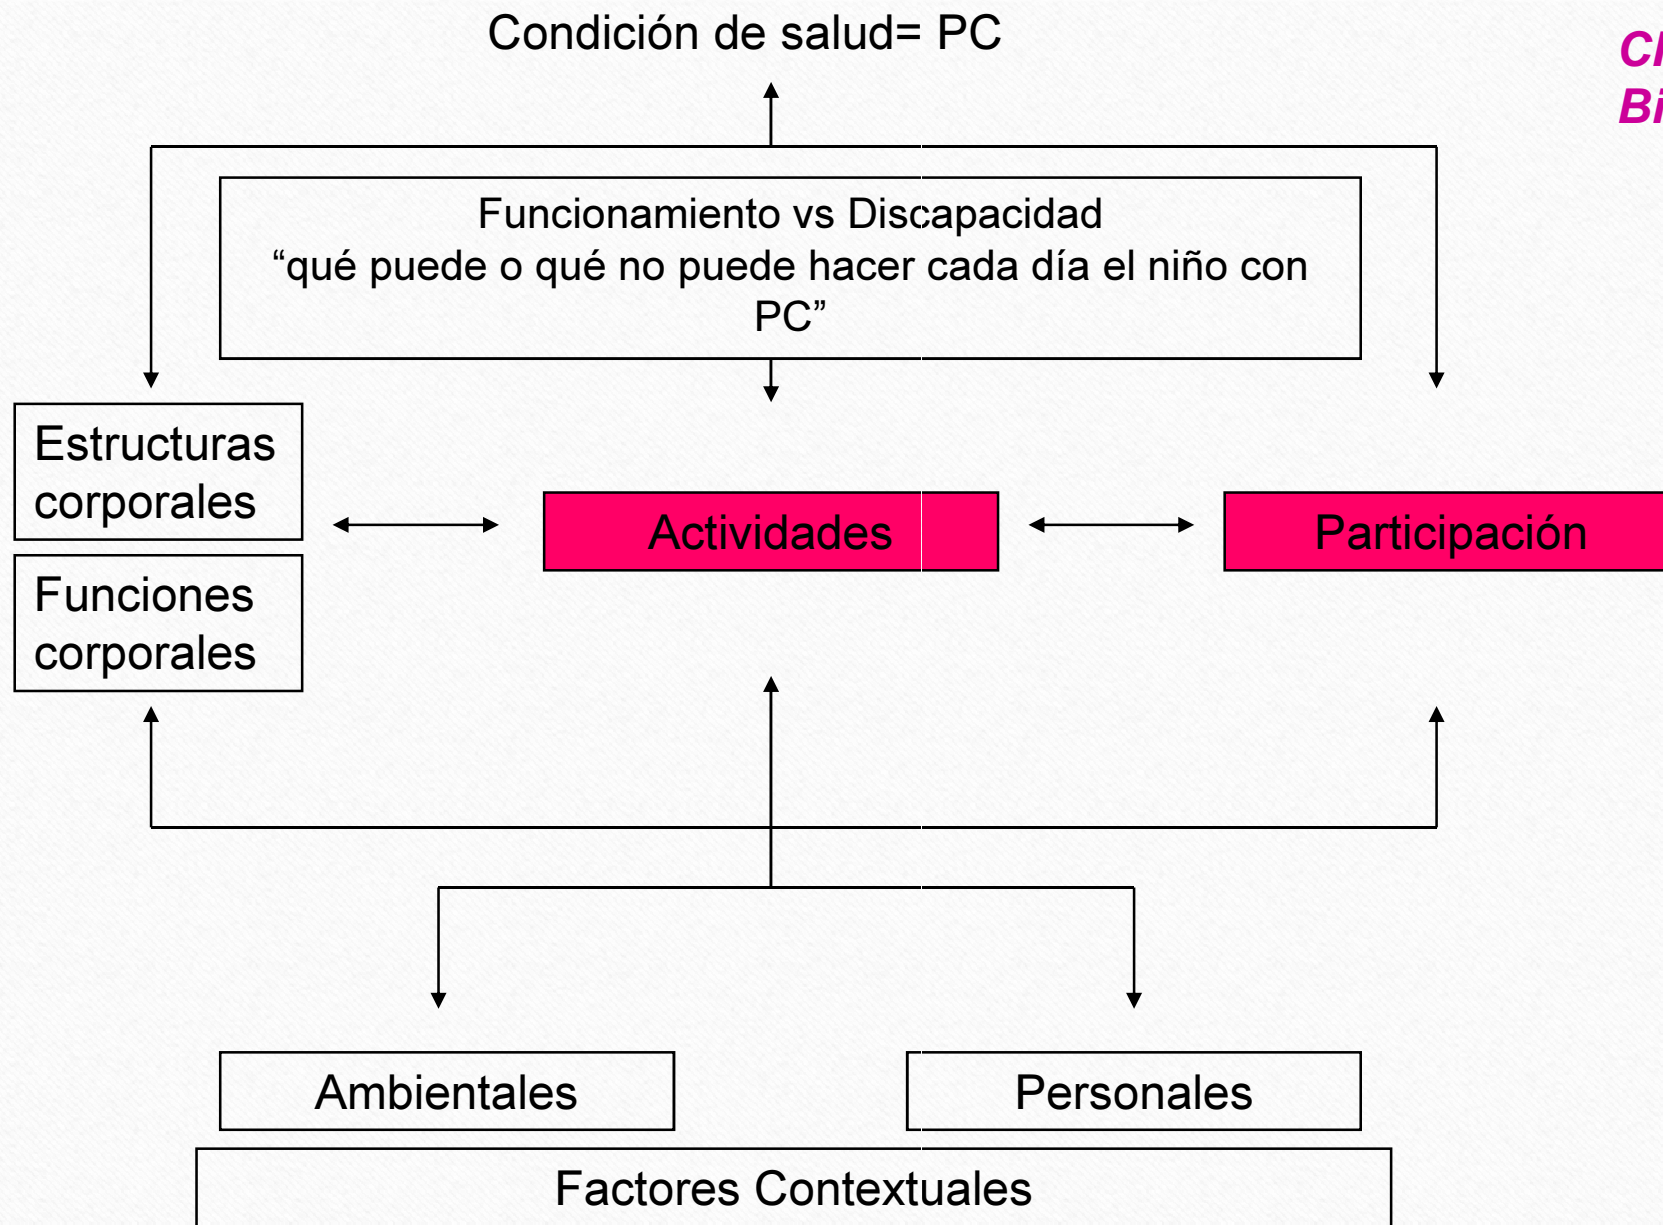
Condición de salud= PC

Cl
Bi

Funcionamiento vs Discapacidad
“qué puede o qué no puede hacer cada día el niño con PC”

Estructuras corporales

Funciones corporales

Actividades

Participación

Ambientales

Personales

Factores Contextuales